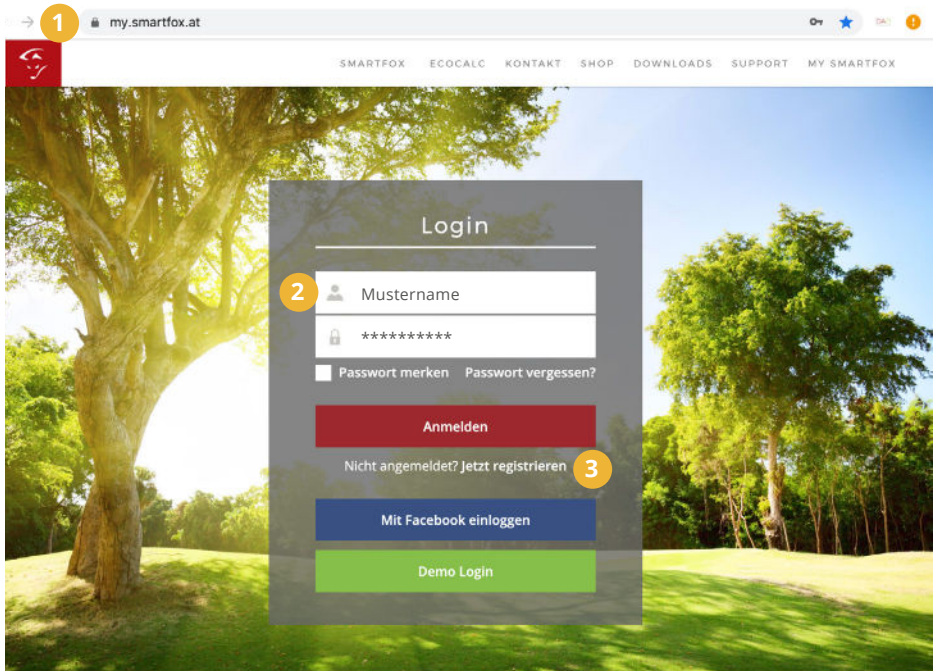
1 my.smartfox.at

SMARTFOX ECOCALC KONTAKT SHOP DOWNLOADS SUPPORT MY SMARTFOX

Login

2 Mustername

**********

Passwort merken Passwort vergessen?

Anmelden

Nicht angemeldet? Jetzt registrieren 3

Mit Facebook einloggen

Demo Login